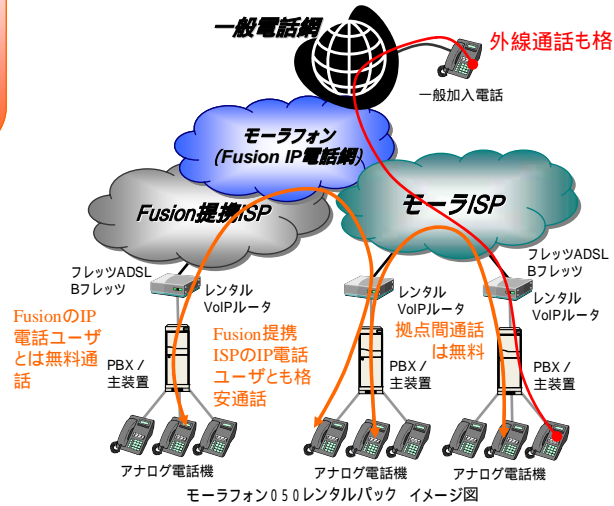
一般電話網

外線通話も格

一般加入電話

モーラフォン
(Fusion IP電話網)

Fusion提携ISP

モーラISP

フレッツADSL
Bフレッツ

レンタル
VoIPルータ

FusionのIP電話ユーザとは無料通話

Fusion提携ISPのIP電話ユーザとも格安通話

PBX／
主装置

レンタル
VoIPルータ

拠点間通話は無料

PBX／
主装置

フレッツADSL
Bフレッツ

レンタル
VoIPルータ

PBX／
主装置

アナログ電話機

アナログ電話機

アナログ電話機

モーラフォン050レンタルパック　イメージ図